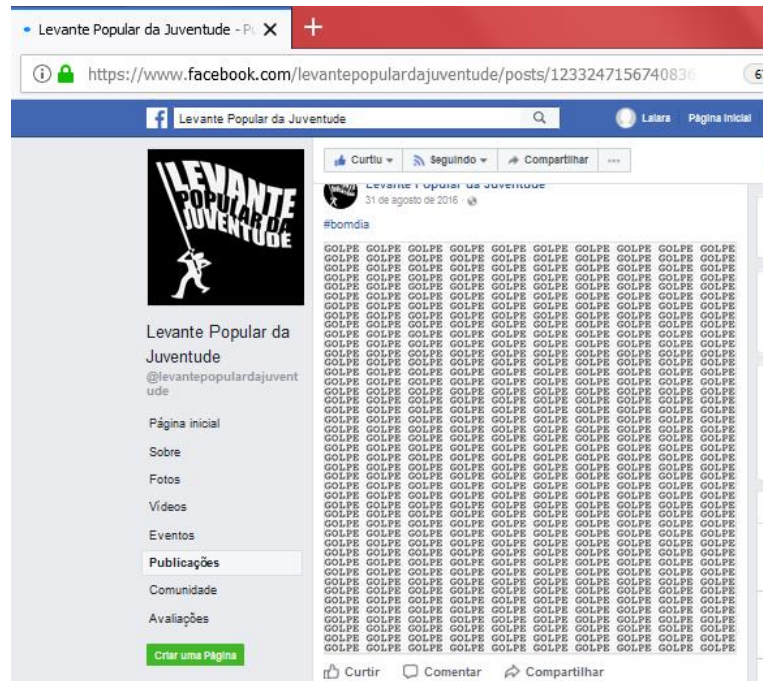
Levante Popular da Juventude - P

https://www.facebook.com/levantepopulardajuventude/posts/123324715674083

Levante Popular da Juventude

Lalara Página inicial

LEVANTE POPULAR DA JUVENTUDE

Levante Popular da Juventude
@levantepopulardajuventude

Página inicial
Sobre
Fotos
Vídeos
Eventos
Publicações
Comunidade
Avaliações

Criar uma Página

Curtiu Seguindo Compartilhar ···

Levante Popular da Juventude
31 de agosto de 2016

#bomdia

GOLPE GOLPE GOLPE GOLPE GOLPE GOLPE GOLPE GOLPE GOLPE GOLPE
GOLPE GOLPE GOLPE GOLPE GOLPE GOLPE GOLPE GOLPE GOLPE GOLPE
GOLPE GOLPE GOLPE GOLPE GOLPE GOLPE GOLPE GOLPE GOLPE GOLPE
GOLPE GOLPE GOLPE GOLPE GOLPE GOLPE GOLPE GOLPE GOLPE GOLPE
GOLPE GOLPE GOLPE GOLPE GOLPE GOLPE GOLPE GOLPE GOLPE GOLPE
GOLPE GOLPE GOLPE GOLPE GOLPE GOLPE GOLPE GOLPE GOLPE GOLPE
GOLPE GOLPE GOLPE GOLPE GOLPE GOLPE GOLPE GOLPE GOLPE GOLPE
GOLPE GOLPE GOLPE GOLPE GOLPE GOLPE GOLPE GOLPE GOLPE GOLPE
GOLPE GOLPE GOLPE GOLPE GOLPE GOLPE GOLPE GOLPE GOLPE GOLPE
GOLPE GOLPE GOLPE GOLPE GOLPE GOLPE GOLPE GOLPE GOLPE GOLPE

Curtir Comentar Compartilhar